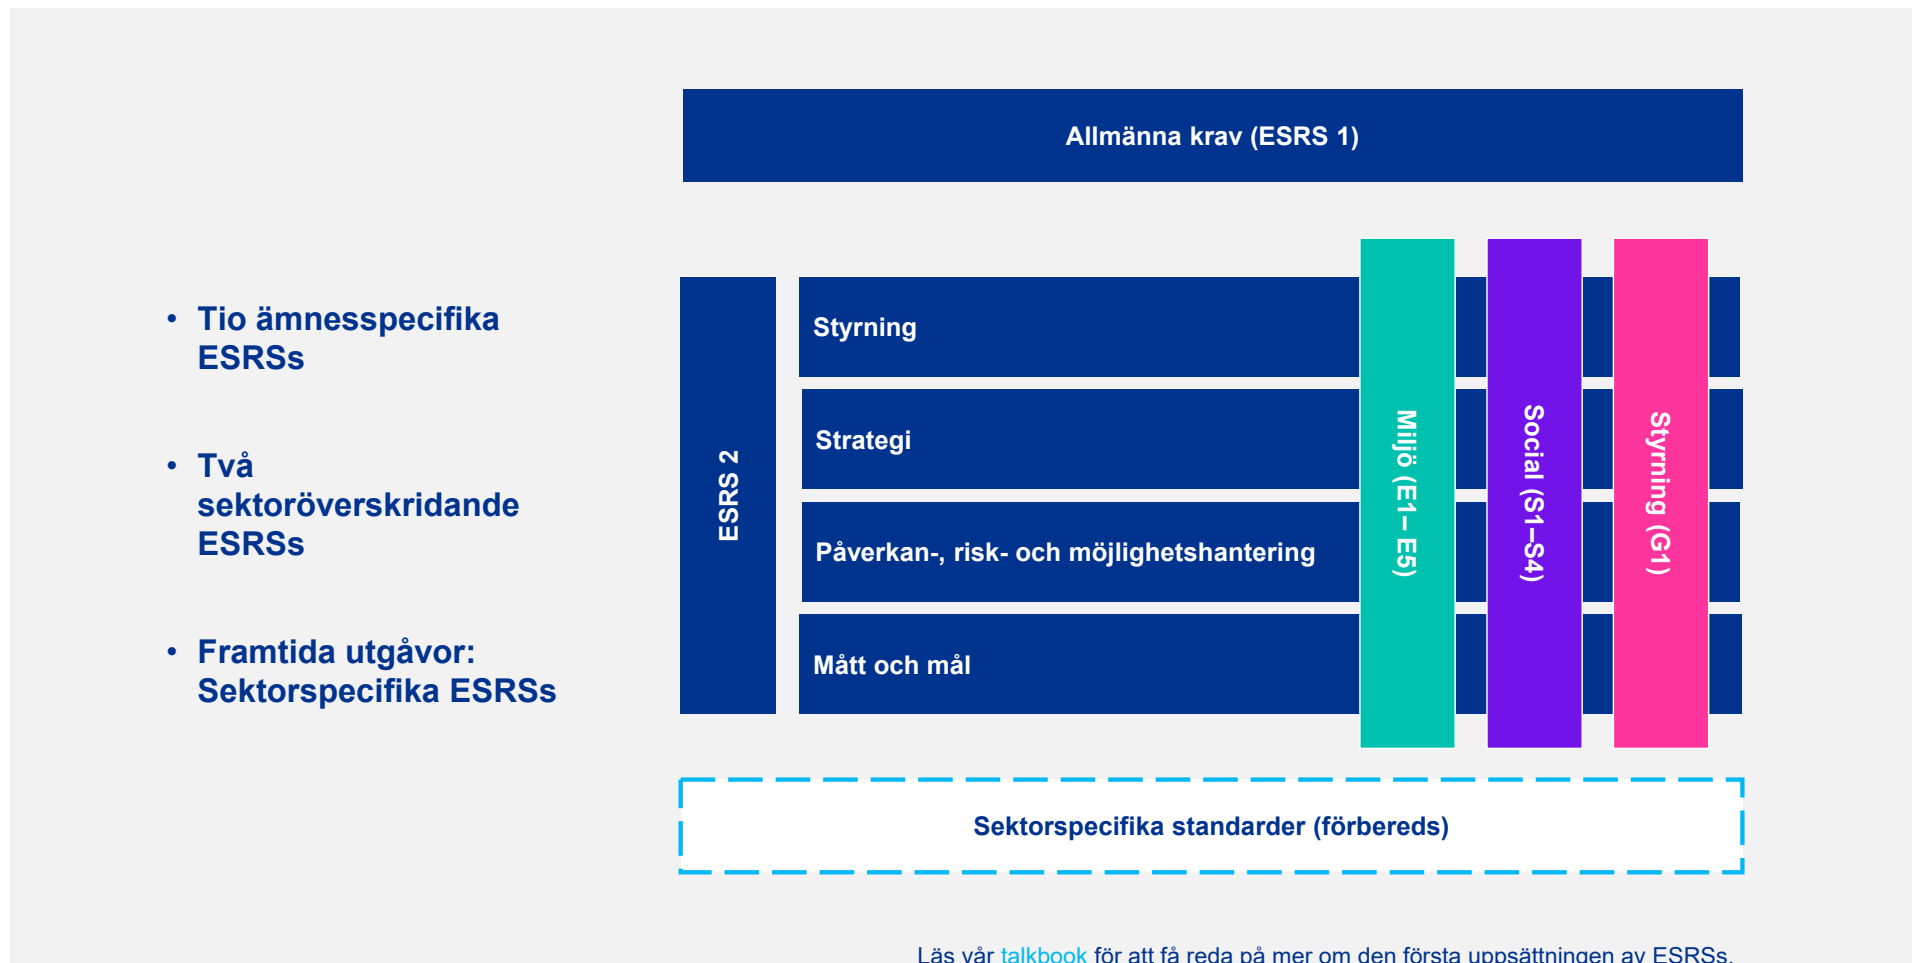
- Tio ämnesspecifika ESRSs
- Två sektoröverskridande ESRSs
- Framtida utgåvor: Sektorspecifika ESRSs

Allmänna krav (ESRS 1)

ESRS 2

Styrning

Strategi

Påverkan-, risk- och möjlighetshantering

Mått och mål

Miljö (E1– E5)

Social (S1–S4)

Styrning (G1)

Sektorspecifika standarder (förbereds)

Läs vår talkbook för att få reda på mer om den första uppsättningen av ESRSs.